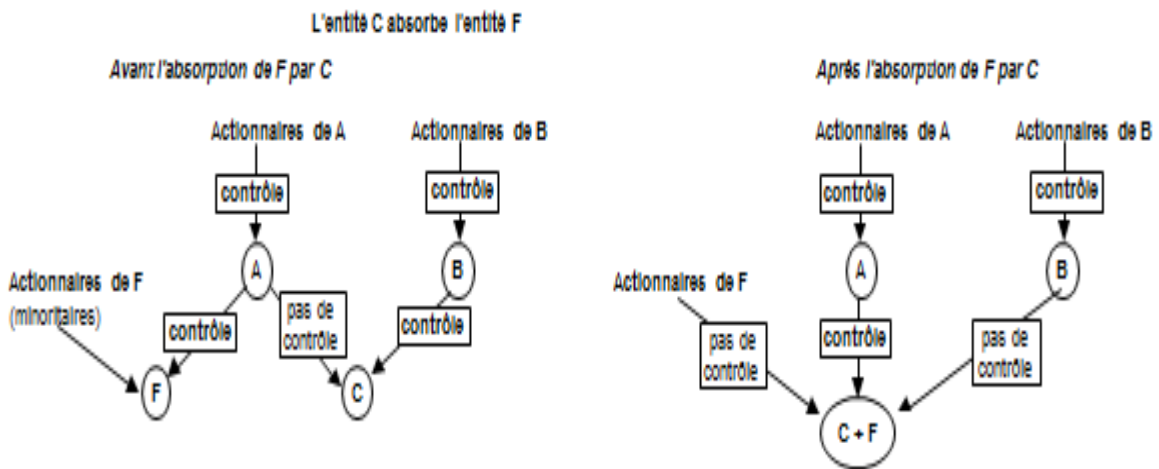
L'entité C absorbe l'entité F

Avant l'absorption de F par C

Actionnaires de A

contrôle

A

Actionnaires de B

contrôle

B

Actionnaires de F (minoritaires)

contrôle

pas de contrôle

contrôle

F

C

Après l'absorption de F par C

Actionnaires de A

contrôle

A

Actionnaires de B

contrôle

B

Actionnaires de F

pas de contrôle

contrôle

pas de contrôle

C + F